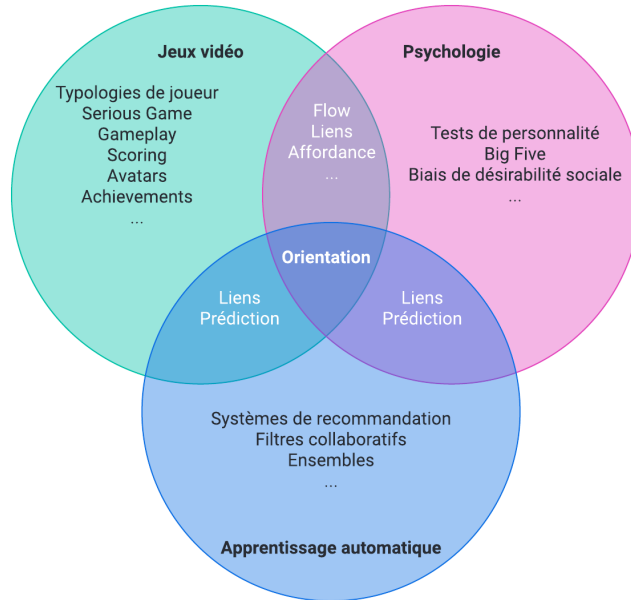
Jeux vidéo

Typologies de joueur
Serious Game
Gameplay
Scoring
Avatars
Achievements
...

Psychologie

Flow
Liens
Affordance
...

Tests de personnalité
Big Five
Biais de désirabilité sociale
...

Orientation

Liens
Prédiction

Liens
Prédiction

Systèmes de recommandation
Filtres collaboratifs
Ensembles
...

Apprentissage automatique